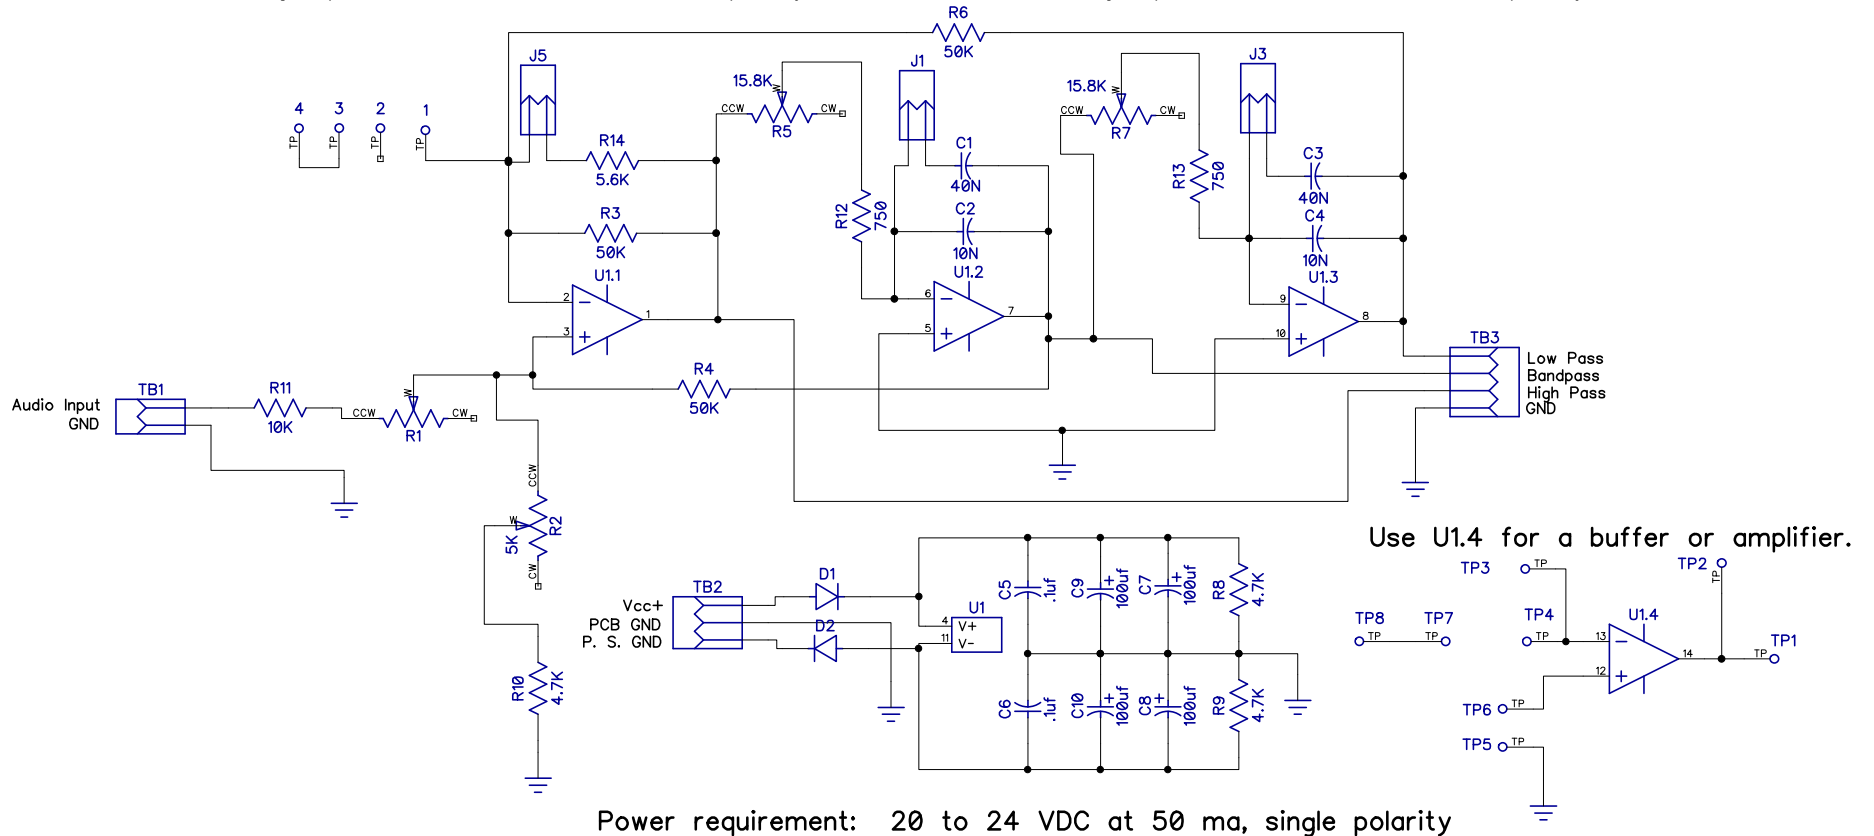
R6
50K

J5

15.8K
W
CCW CW
R5

J1

15.8K
W
CCW CW
R7

J3

4 3 2 1
TP TP TP TP

R14
5.6K

C1
40N

R12
750

R13
750

C3
40N

R3
50K

C2
10N

C4
10N

U1.1
2
3
1

U1.2
6
5
7

U1.3
9
10
8

TB3
Low Pass
Bandpass
High Pass
GND

R4
50K

Audio Input
GND

TB1

R11
10K

W
CCW CW
R1

CCW
W
R2
5K
CW

Use U1.4 for a buffer or amplifier.

TB2
Vcc+
PCB GND
P. S. GND

D1
D2

U1
4 V+
11 V-

C5 .1uf
C9 100uf
C7 100uf
R8 4.7K

C6 .1uf
C10 100uf
C8 100uf
R9 4.7K

R10
4.7K

TP3 TP
TP2 TP
TP4 TP
U1.4
13
12
14
TP8 TP
TP7 TP
TP1 TP
TP6 TP
TP5 TP

Power requirement: 20 to 24 VDC at 50 ma, single polarity